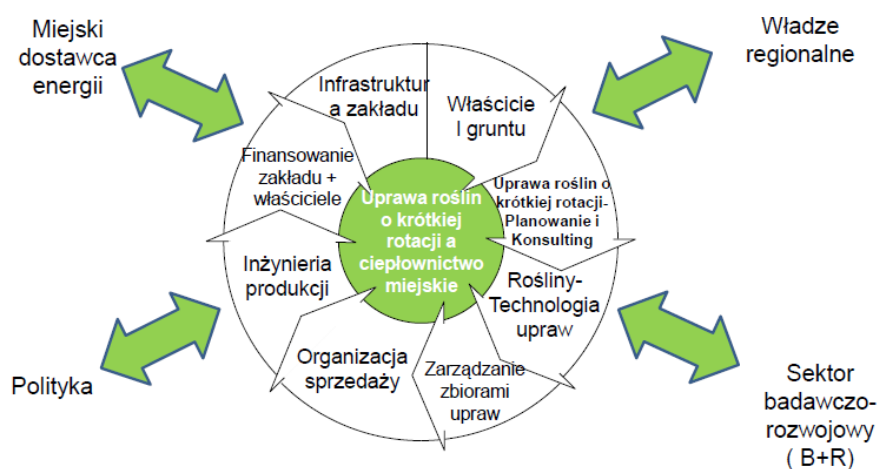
Miejski dostawca energii

Władze regionalne

Infrastruktur a zakładu

Właściciel gruntu

Finansowanie zakładu + właściciele

Uprawa roślin o krótkiej rotacji a ciepłownictwo miejskie

Uprawa roślin o krótkiej rotacji-Planowanie i Konsulting

Inżynieria produkcji

Rośliny-Technologia upraw

Organizacja sprzedaży

Zarządzanie zbiorami upraw

Polityka

Sektor badawczo-rozwojowy ( B+R)